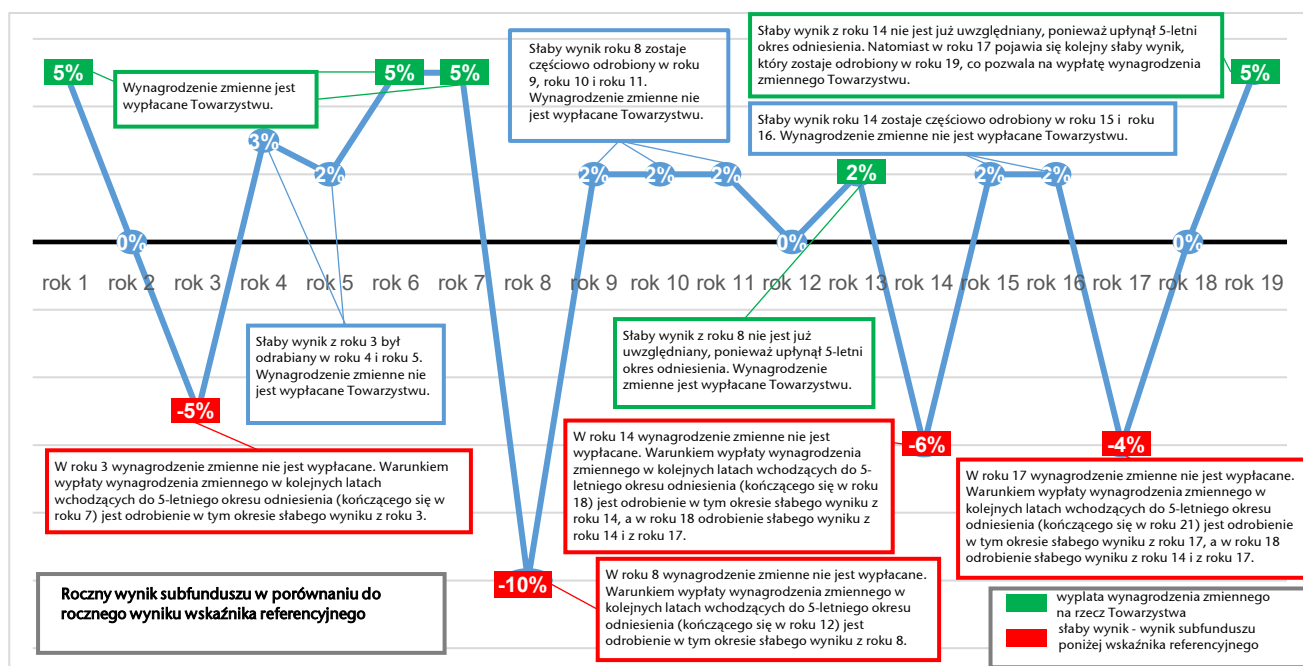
Słaby wynik z roku 14 nie jest już uwzględniany, ponieważ upłynął 5-letni okres odniesienia. Natomiast w roku 17 pojawia się kolejny słaby wynik, który zostaje odrobiony w roku 19, co pozwala na wypłatę wynagrodzenia zmiennego Towarzystwu.

Słaby wynik roku 8 zostaje częściowo odrobiony w roku 9, roku 10 i roku 11. Wynagrodzenie zmienne nie jest wypłacane Towarzystwu.

Słaby wynik roku 14 zostaje częściowo odrobiony w roku 15 i roku 16. Wynagrodzenie zmienne nie jest wypłacane Towarzystwu.

5%

Wynagrodzenie zmienne jest wypłacane Towarzystwu.

5%

5%

5%

3%

2%

2%

2%

2%

2%

2%

2%

0%

0%

0%

rok 1 rok 2 rok 3 rok 4 rok 5 rok 6 rok 7 rok 8 rok 9 rok 10 rok 11 rok 12 rok 13 rok 14 rok 15 rok 16 rok 17 rok 18 rok 19

Słaby wynik z roku 3 był odrabiany w roku 4 i roku 5. Wynagrodzenie zmienne nie jest wypłacane Towarzystwu.

Słaby wynik z roku 8 nie jest już uwzględniany, ponieważ upłynął 5-letni okres odniesienia. Wynagrodzenie zmienne jest wypłacane Towarzystwu.

-5%

W roku 14 wynagrodzenie zmienne nie jest wypłacane. Warunkiem wypłaty wynagrodzenia zmiennego w kolejnych latach wchodzących do 5-letniego okresu odniesienia (kończącego się w roku 18) jest odrobienie w tym okresie słabego wyniku z roku 14, a w roku 18 odrobienie słabego wyniku z roku 14 i z roku 17.

-6%

-4%

W roku 3 wynagrodzenie zmienne nie jest wypłacane. Warunkiem wypłaty wynagrodzenia zmiennego w kolejnych latach wchodzących do 5-letniego okresu odniesienia (kończącego się w roku 7) jest odrobienie w tym okresie słabego wyniku z roku 3.

W roku 17 wynagrodzenie zmienne nie jest wypłacane. Warunkiem wypłaty wynagrodzenia zmiennego w kolejnych latach wchodzących do 5-letniego okresu odniesienia (kończącego się w roku 21) jest odrobienie w tym okresie słabego wyniku z roku 17, a w roku 18 odrobienie słabego wyniku z roku 14 i z roku 17.

Roczny wynik subfunduszu w porównaniu do rocznego wyniku wskaźnika referencyjnego

-10%

W roku 8 wynagrodzenie zmienne nie jest wypłacane. Warunkiem wypłaty wynagrodzenia zmiennego w kolejnych latach wchodzących do 5-letniego okresu odniesienia (kończącego się w roku 12) jest odrobienie w tym okresie słabego wyniku z roku 8.

wypłata wynagrodzenia zmiennego na rzecz Towarzystwa

słaby wynik - wynik subfunduszu poniżej wskaźnika referencyjnego